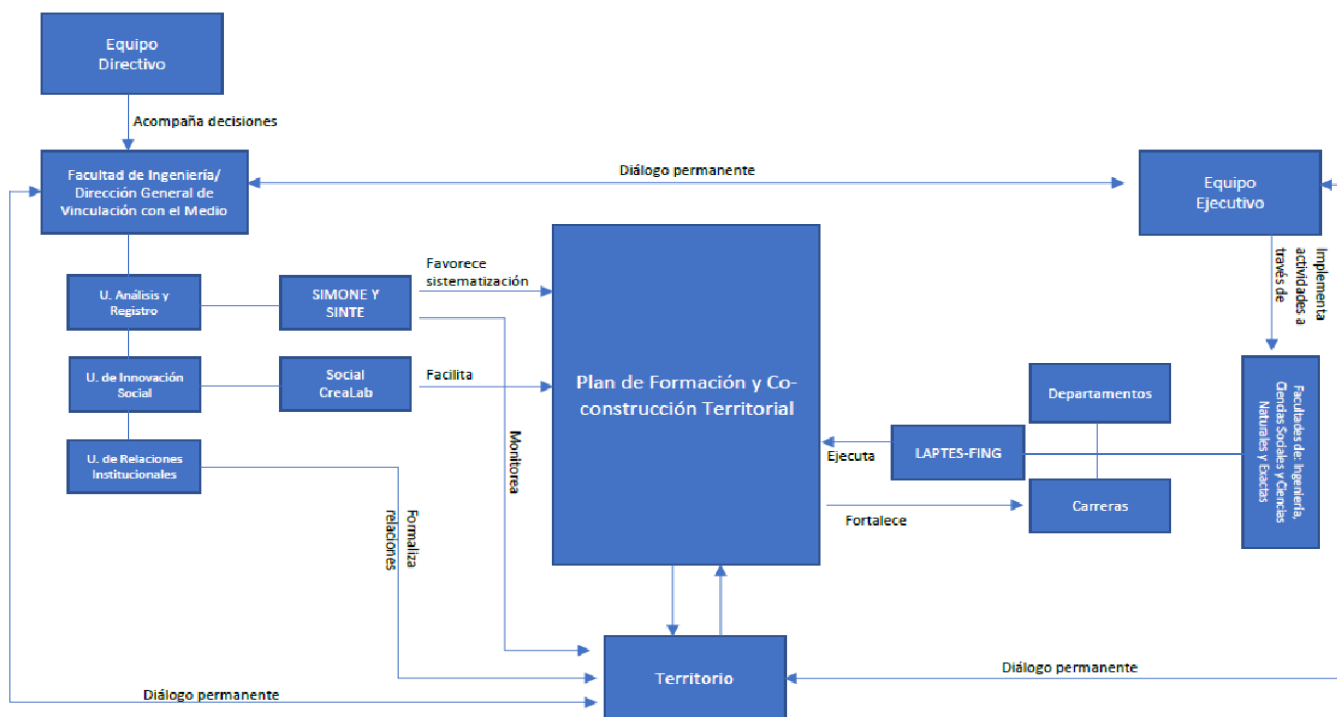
Equipo Directivo

Acompaña decisiones

Facultad de Ingeniería/ Dirección General de Vinculación con el Medio

Diálogo permanente

Equipo Ejecutivo

Implementa actividades a través de

U. Análisis y Registro

SIMONE Y SINTE

Favorece sistematización

U. de Innovación Social

Social CreaLab

Facilita

Plan de Formación y Co-construcción Territorial

Departamentos

Facultades de: Ingeniería, Ciencias Sociales y Ciencias Naturales y Exactas

U. de Relaciones Institucionales

Monitorea

Ejecuta

LAPTES-FING

Formaliza relaciones

Carreras

Fortalece

Territorio

Diálogo permanente

Diálogo permanente